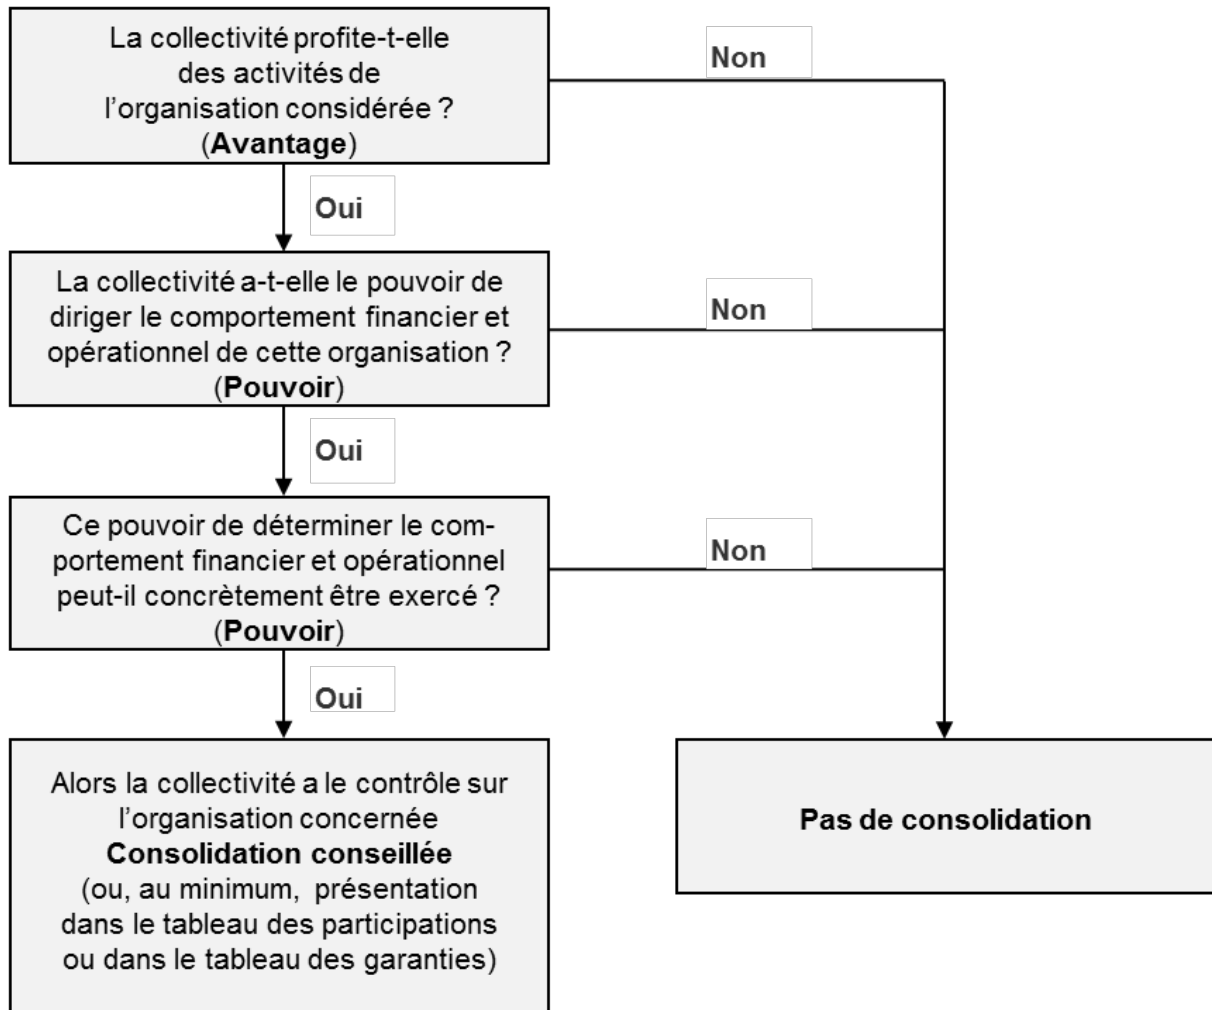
La collectivité profite-t-elle des activités de l'organisation considérée ? (**Avantage**)

Non

Oui

La collectivité a-t-elle le pouvoir de diriger le comportement financier et opérationnel de cette organisation ? (**Pouvoir**)

Non

Oui

Ce pouvoir de déterminer le comportement financier et opérationnel peut-il concrètement être exercé ? (**Pouvoir**)

Non

Oui

Alors la collectivité a le contrôle sur l'organisation concernée
**Consolidation conseillée**
(ou, au minimum, présentation dans le tableau des participations ou dans le tableau des garanties)

**Pas de consolidation**